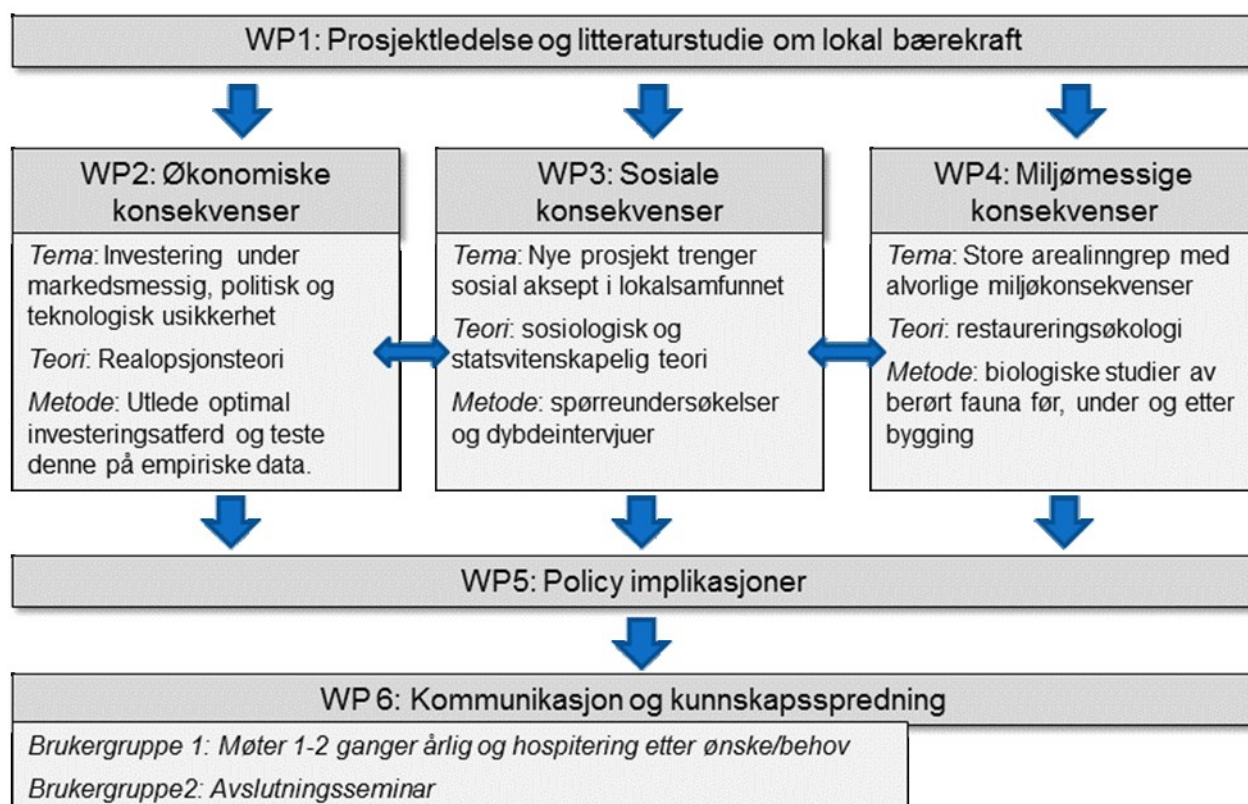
WP1: Prosjektledelse og litteraturstudie om lokal bærekraft

WP2: Økonomiske konsekvenser

*Tema*: Investering under markedsmessig, politisk og teknologisk usikkerhet

*Teori*: Realopsjonsteori

*Metode*: Utlede optimal investeringsatferd og teste denne på empiriske data.

WP3: Sosiale konsekvenser

*Tema*: Nye prosjekt trenger sosial aksept i lokalsamfunnet

*Teori*: sosiologisk og statsvitenskapelig teori

*Metode*: spørreundersøkelser og dybdeintervjuer

WP4: Miljømessige konsekvenser

*Tema*: Store arealinngrep med alvorlige miljøkonsekvenser

*Teori*: restaureringsøkologi

*Metode*: biologiske studier av berørt fauna før, under og etter bygging

WP5: Policy implikasjoner

WP 6: Kommunikasjon og kunnskapsspredning

*Brukergruppe 1: Møter 1-2 ganger årlig og hospitering etter ønske/behov*

*Brukergruppe2: Avslutningsseminar*